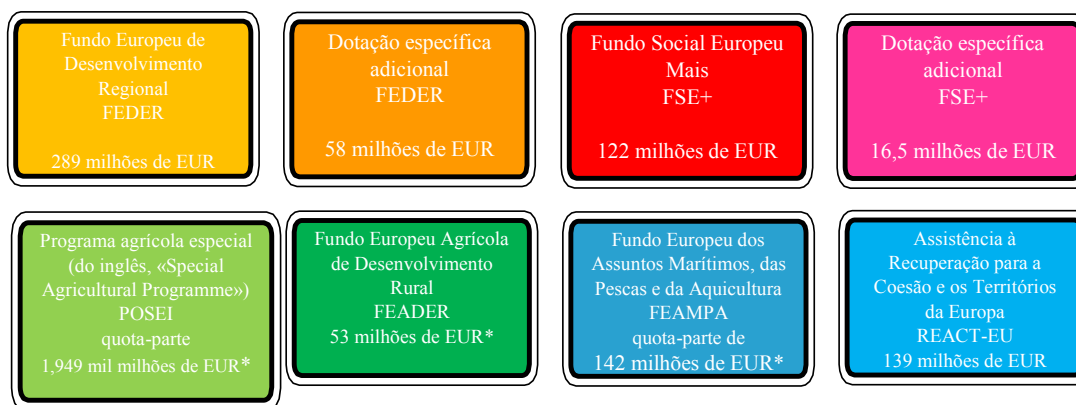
Fundo Europeu de Desenvolvimento Regional
FEDER

289 milhões de EUR

Dotação específica adicional
FEDER

58 milhões de EUR

Fundo Social Europeu Mais
FSE+

122 milhões de EUR

Dotação específica adicional
FSE+

16,5 milhões de EUR

Programa agrícola especial (do inglês, «Special Agricultural Programme»)
POSEI
quota-parte
1,949 mil milhões de EUR*

Fundo Europeu Agrícola de Desenvolvimento Rural
FEADER
53 milhões de EUR*

Fundo Europeu dos Assuntos Marítimos, das Pescas e da Aquicultura
FEAMPA
quota-parte de
142 milhões de EUR*

Assistência à Recuperação para a Coesão e os Territórios da Europa
REACT-EU
139 milhões de EUR